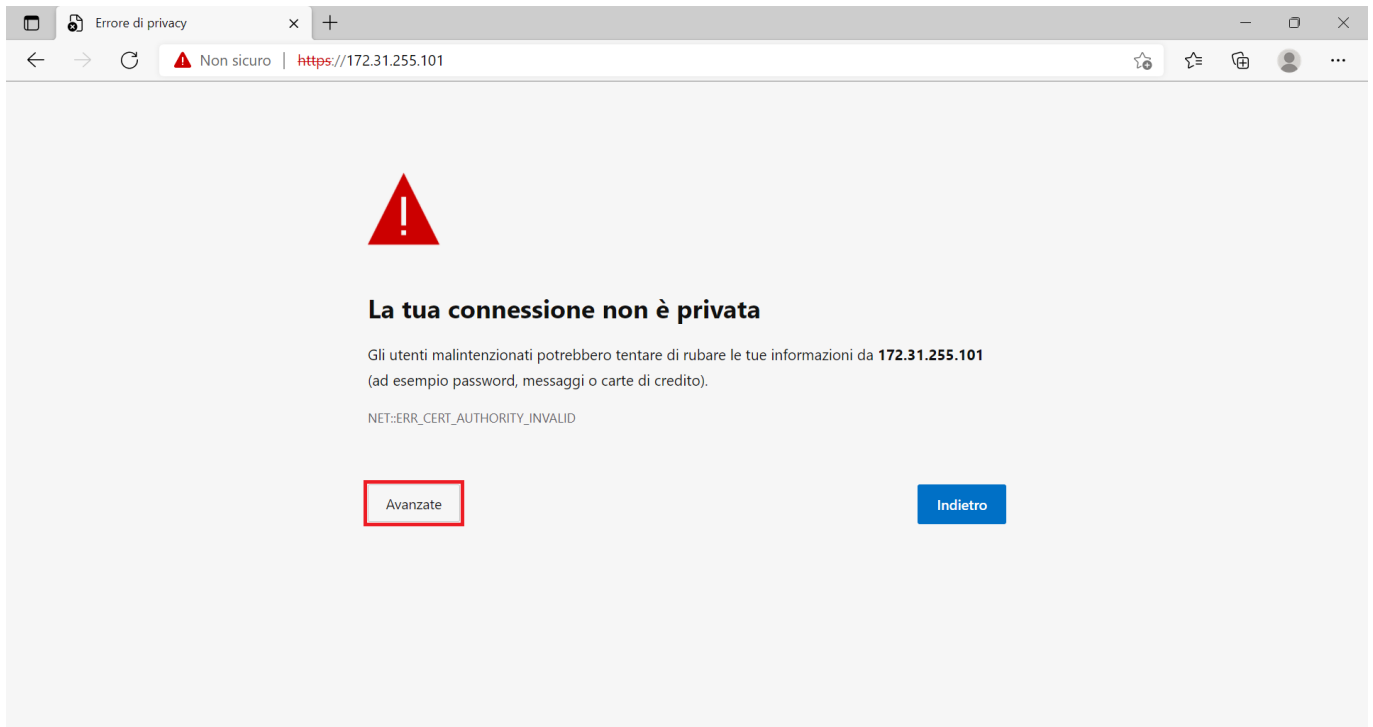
Errore di privacy

Non sicuro | https://172.31.255.101

La tua connessione non è privata

Gli utenti malintenzionati potrebbero tentare di rubare le tue informazioni da **172.31.255.101** (ad esempio password, messaggi o carte di credito).

NET::ERR_CERT_AUTHORITY_INVALID

Avanzate

Indietro